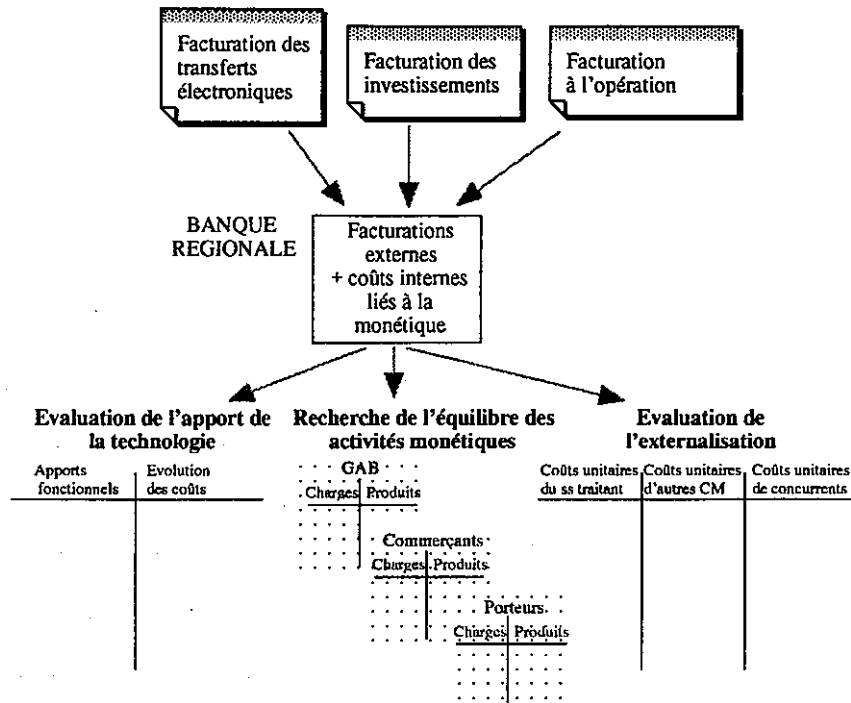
Facturation des transferts électroniques

Facturation des investissements

Facturation à l'opération

BANQUE REGIONALE

Facturations externes + coûts internes liés à la monétique

Evaluation de l'apport de la technologie

| Apports fonctionnels | Evolution des coûts |
|---|---|

Recherche de l'équilibre des activités monétiques

GAB

| Charges | Produits |
|---|---|

Commerçants

| Charges | Produits |
|---|---|

Porteurs

| Charges | Produits |
|---|---|

Evaluation de l'externalisation

| Coûts unitaires du ss traitant | Coûts unitaires d'autres CM | Coûts unitaires de concurrents |
|---|---|---|